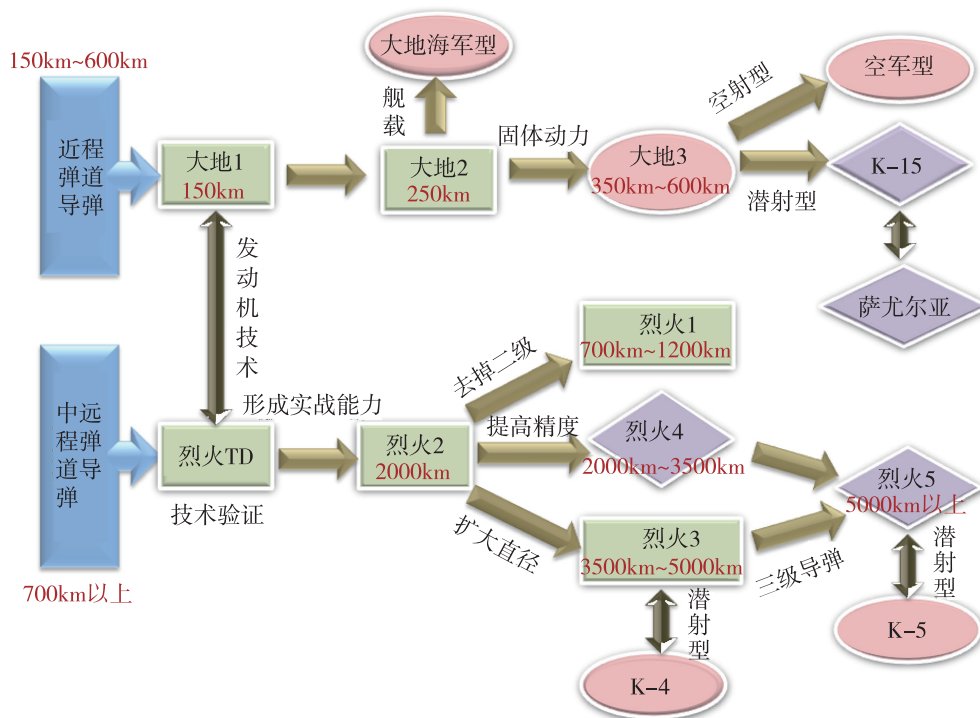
150km~600km

近程弹道导弹

大地1
150km

大地海军型

舰载

大地2
250km

固体动力

大地3
350km~600km

空射型

空军型

潜射型

K-15

萨尤尔亚

发动机技术

形成实战能力

中远程弹道导弹

烈火TD

技术验证

700km以上

烈火2
2000km

去掉二级

烈火1
700km~1200km

提高精度

烈火4
2000km~3500km

扩大直径

烈火3
3500km~5000km

三级导弹

烈火5
5000km以上

潜射型

K-5

潜射型

K-4